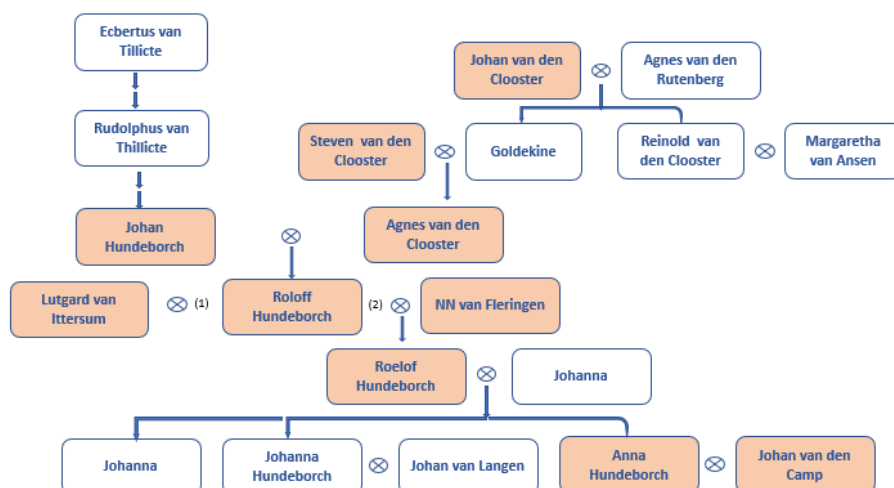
Ecbertus van Tillicte

Rudolphus van Thillicte

Johan Hundeborch

Johan van den Clooster ⊗ Agnes van den Rutenberg

Steven van den Clooster ⊗ Goldekine

Reinold van den Clooster ⊗ Margaretha van Ansen

Agnes van den Clooster

⊗

Lutgard van Ittersum ⊗ (1) Roloff Hundeborch (2) ⊗ NN van Fleringen

Roelof Hundeborch ⊗ Johanna

Johanna

Johanna Hundeborch ⊗ Johan van Langen

Anna Hundeborch ⊗ Johan van den Camp